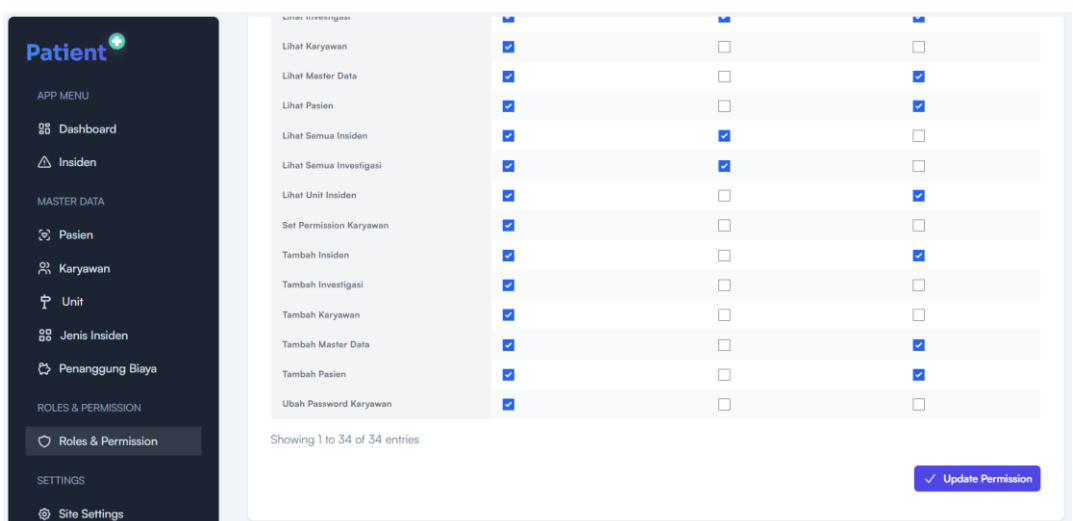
Patient

APP MENU

Dashboard

Insiden

MASTER DATA

Pasien

Karyawan

Unit

Jenis Insiden

Penanggung Biaya

ROLES & PERMISSION

Roles & Permission

SETTINGS

Site Settings

Lihat Investigasi

Lihat Karyawan

Lihat Master Data

Lihat Pasien

Lihat Semua Insiden

Lihat Semua Investigasi

Lihat Unit Insiden

Set Permission Karyawan

Tambah Insiden

Tambah Investigasi

Tambah Karyawan

Tambah Master Data

Tambah Pasien

Ubah Password Karyawan

Showing 1 to 34 of 34 entries

Update Permission